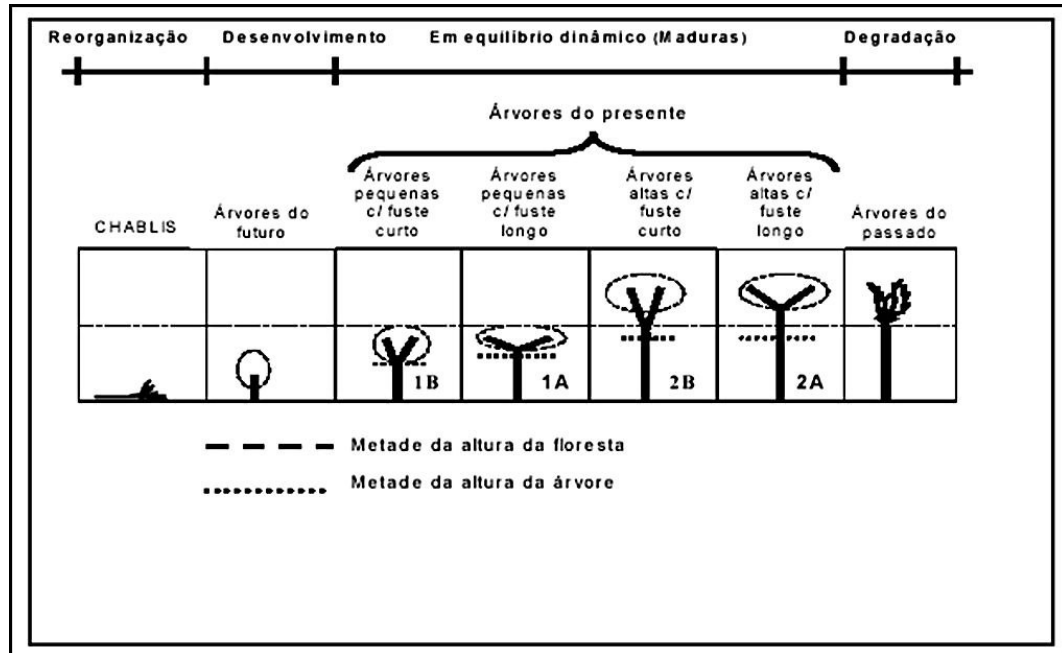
Reorganização Desenvolvimento Em equilibrio dinâmico (Maduras) Degradação

Árvores do presente

CHABLIS

Árvores do futuro

Árvores pequenas c/ fuste curto

Árvores pequenas c/ fuste longo

Árvores altas c/ fuste curto

Árvores altas c/ fuste longo

Árvores do passado

1B

1A

2B

2A

Metade da altura da floresta

Metade da altura da árvore